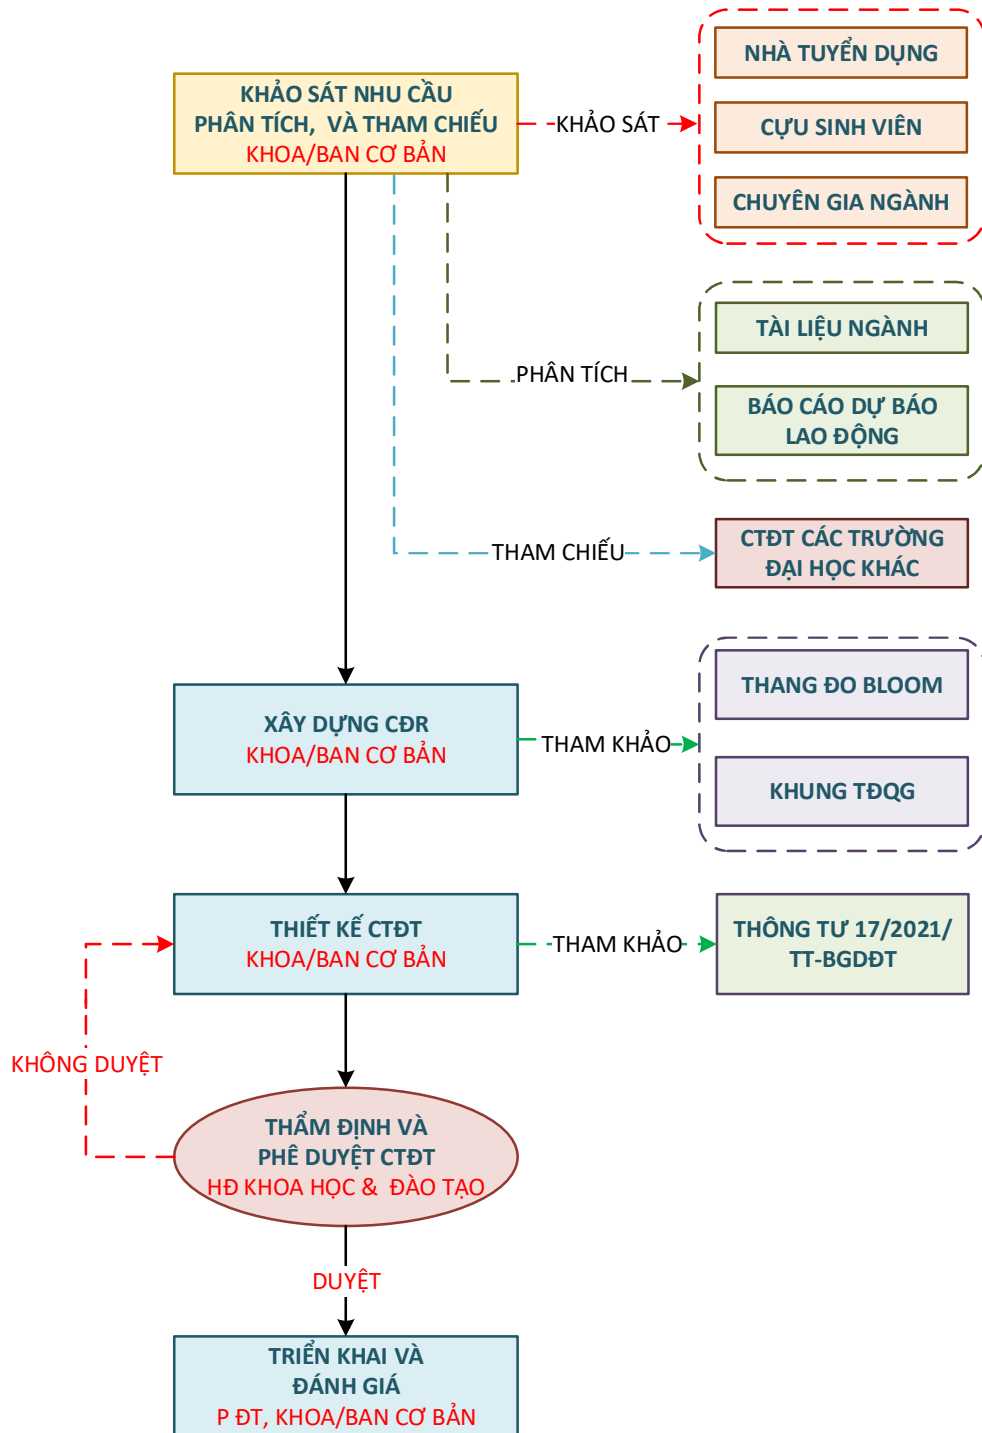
KHẢO SÁT NHU CẦU
PHÂN TÍCH, VÀ THAM CHIẾU
KHOA/BAN CƠ BẢN

KHẢO SÁT

NHÀ TUYỂN DỤNG

CỰU SINH VIÊN

CHUYÊN GIA NGÀNH

TÀI LIỆU NGÀNH

PHÂN TÍCH

BÁO CÁO DỰ BÁO
LAO ĐỘNG

THAM CHIẾU

CTĐT CÁC TRƯỜNG
ĐẠI HỌC KHÁC

THANG ĐO BLOOM

XÂY DỰNG CĐR
KHOA/BAN CƠ BẢN

THAM KHẢO

KHUNG TĐQG

THIẾT KẾ CTĐT
KHOA/BAN CƠ BẢN

THAM KHẢO

THÔNG TƯ 17/2021/
TT-BGDĐT

KHÔNG DUYỆT

THẨM ĐỊNH VÀ
PHÊ DUYỆT CTĐT
HĐ KHOA HỌC & ĐÀO TẠO

DUYỆT

TRIỂN KHAI VÀ
ĐÁNH GIÁ
P ĐT, KHOA/BAN CƠ BẢN